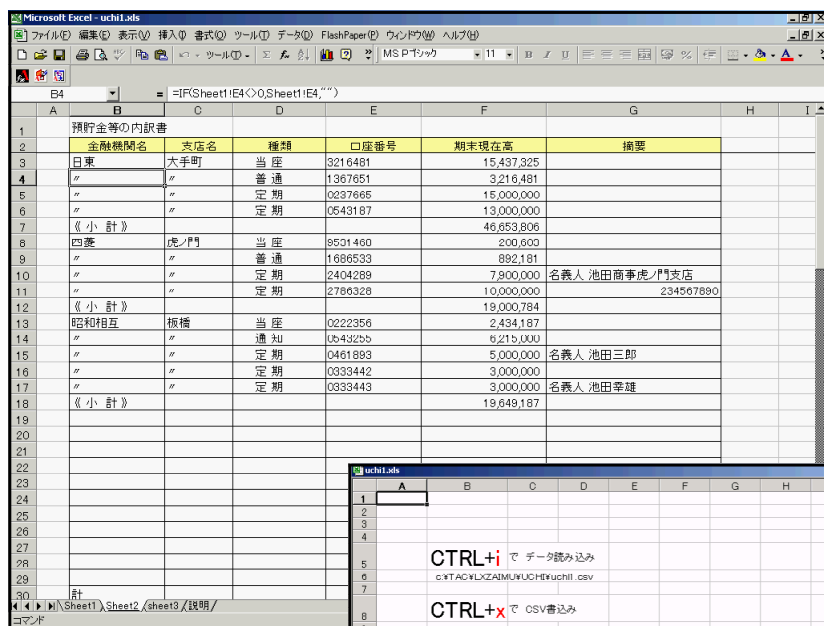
Microsoft Excel - uchi1.xls

ファイル(F) 編集(E) 表示(V) 挿入(I) 書式(O) ツール(T) データ(D) FlashPaper(P) ウィンドウ(W) ヘルプ(H)

MS Pゴシック 11 B I U

B4 = =IF(Sheet1!E4<>0,Sheet1!E4,"")

| | A | B | C | D | E | F | G | H | I |
|---|---|---|---|---|---|---|---|---|---|
| 1 | | 預貯金等の内訳書 | | | | | | | |
| 2 | | 金融機関名 | 支店名 | 種類 | 口座番号 | 期末現在高 | 摘要 | | |
| 3 | | 日東 | 大手町 | 当座 | 3216481 | 15,437,325 | | | |
| 4 | | 〃 | 〃 | 普通 | 1367651 | 3,216,481 | | | |
| 5 | | 〃 | 〃 | 定期 | 0237665 | 15,000,000 | | | |
| 6 | | 〃 | 〃 | 定期 | 0543187 | 13,000,000 | | | |
| 7 | | 《小計》 | | | | 46,653,806 | | | |
| 8 | | 四菱 | 虎ノ門 | 当座 | 9501460 | 200,603 | | | |
| 9 | | 〃 | 〃 | 普通 | 1686533 | 892,181 | | | |
| 10 | | 〃 | 〃 | 定期 | 2404289 | 7,900,000 | 名義人 池田商事虎ノ門支店 | | |
| 11 | | 〃 | 〃 | 定期 | 2786328 | 10,000,000 | 234567890 | | |
| 12 | | 《小計》 | | | | 19,000,784 | | | |
| 13 | | 昭和相互 | 板橋 | 当座 | 0222356 | 2,434,187 | | | |
| 14 | | 〃 | 〃 | 通知 | 0543255 | 6,215,000 | | | |
| 15 | | 〃 | 〃 | 定期 | 0461893 | 5,000,000 | 名義人 池田三郎 | | |
| 16 | | 〃 | 〃 | 定期 | 0333442 | 3,000,000 | | | |
| 17 | | 〃 | 〃 | 定期 | 0333443 | 3,000,000 | 名義人 池田幸雄 | | |
| 18 | | 《小計》 | | | | 19,649,187 | | | |
| 19 | | | | | | | | | |
| 20 | | | | | | | | | |
| 21 | | | | | | | | | |
| 22 | | | | | | | | | |
| 23 | | | | | | | | | |
| 24 | | | | | | | | | |
| 25 | | | | | | | | | |
| 26 | | | | | | | | | |
| 27 | | | | | | | | | |
| 28 | | | | | | | | | |
| 29 | | | | | | | | | |
| 30 | | 計 | | | | | | | |

Sheet1 Sheet2 sheet3 説明

コマンド

uchi1.xls

| | A | B | C | D | E | F | G | H |
|---|---|---|---|---|---|---|---|---|
| 1 | | | | | | | | |
| 2 | | | | | | | | |
| 3 | | | | | | | | |
| 4 | | | | | | | | |
| 5 | | CTRL+i で データ読み込み | | | | | | |
| 6 | | c:¥TAC¥LXZAIMU¥UCHI¥uchi1.csv | | | | | | |
| 7 | | | | | | | | |
| 8 | | CTRL+x で CSV書込み | | | | | | |